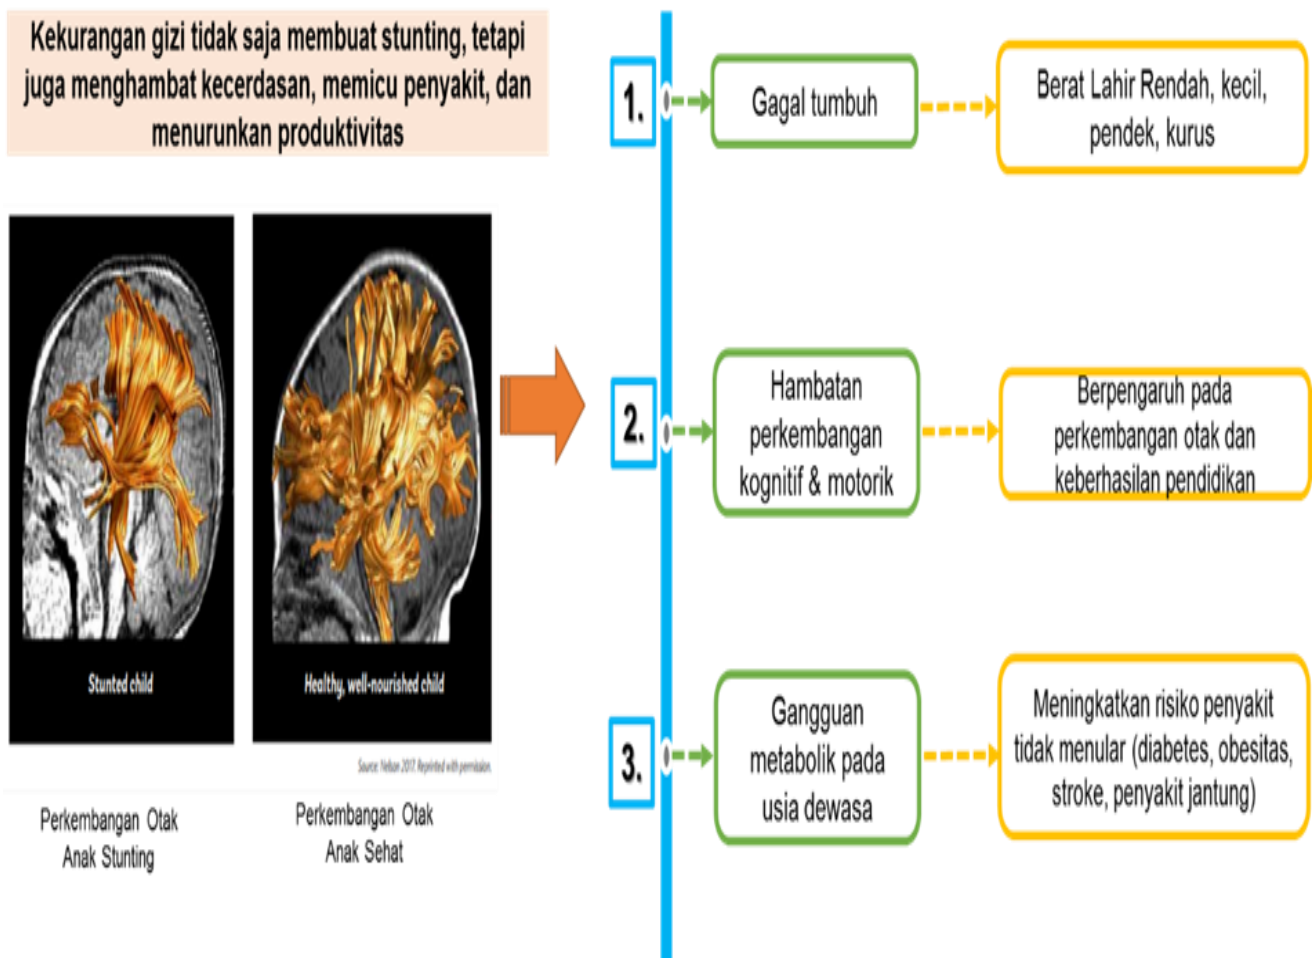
Kekurangan gizi tidak saja membuat stunting, tetapi juga menghambat kecerdasan, memicu penyakit, dan menurunkan produktivitas

Stunted child

Healthy, well-nourished child

Source: Nelson 2017. Reprinted with permission.

Perkembangan Otak Anak Stunting

Perkembangan Otak Anak Sehat

1.

Gagal tumbuh

Berat Lahir Rendah, kecil, pendek, kurus

2.

Hambatan perkembangan kognitif & motorik

Berpengaruh pada perkembangan otak dan keberhasilan pendidikan

3.

Gangguan metabolik pada usia dewasa

Meningkatkan risiko penyakit tidak menular (diabetes, obesitas, stroke, penyakit jantung)